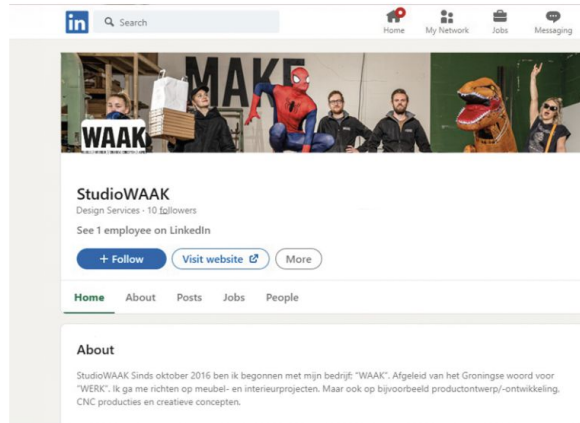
in Search

Home My Network Jobs Messaging

MAKE

WAAK

StudioWAAK
Design Services · 10 followers
See 1 employee on LinkedIn

+ Follow Visit website More

Home About Posts Jobs People

About

StudioWAAK Sinds oktober 2016 ben ik begonnen met mijn bedrijf: "WAAK". Afgeleid van het Groningse woord voor "WERK". Ik ga me richten op meubel- en interieurprojecten. Maar ook op bijvoorbeeld productontwerp/-ontwikkeling, CNC producties en creatieve concepten.